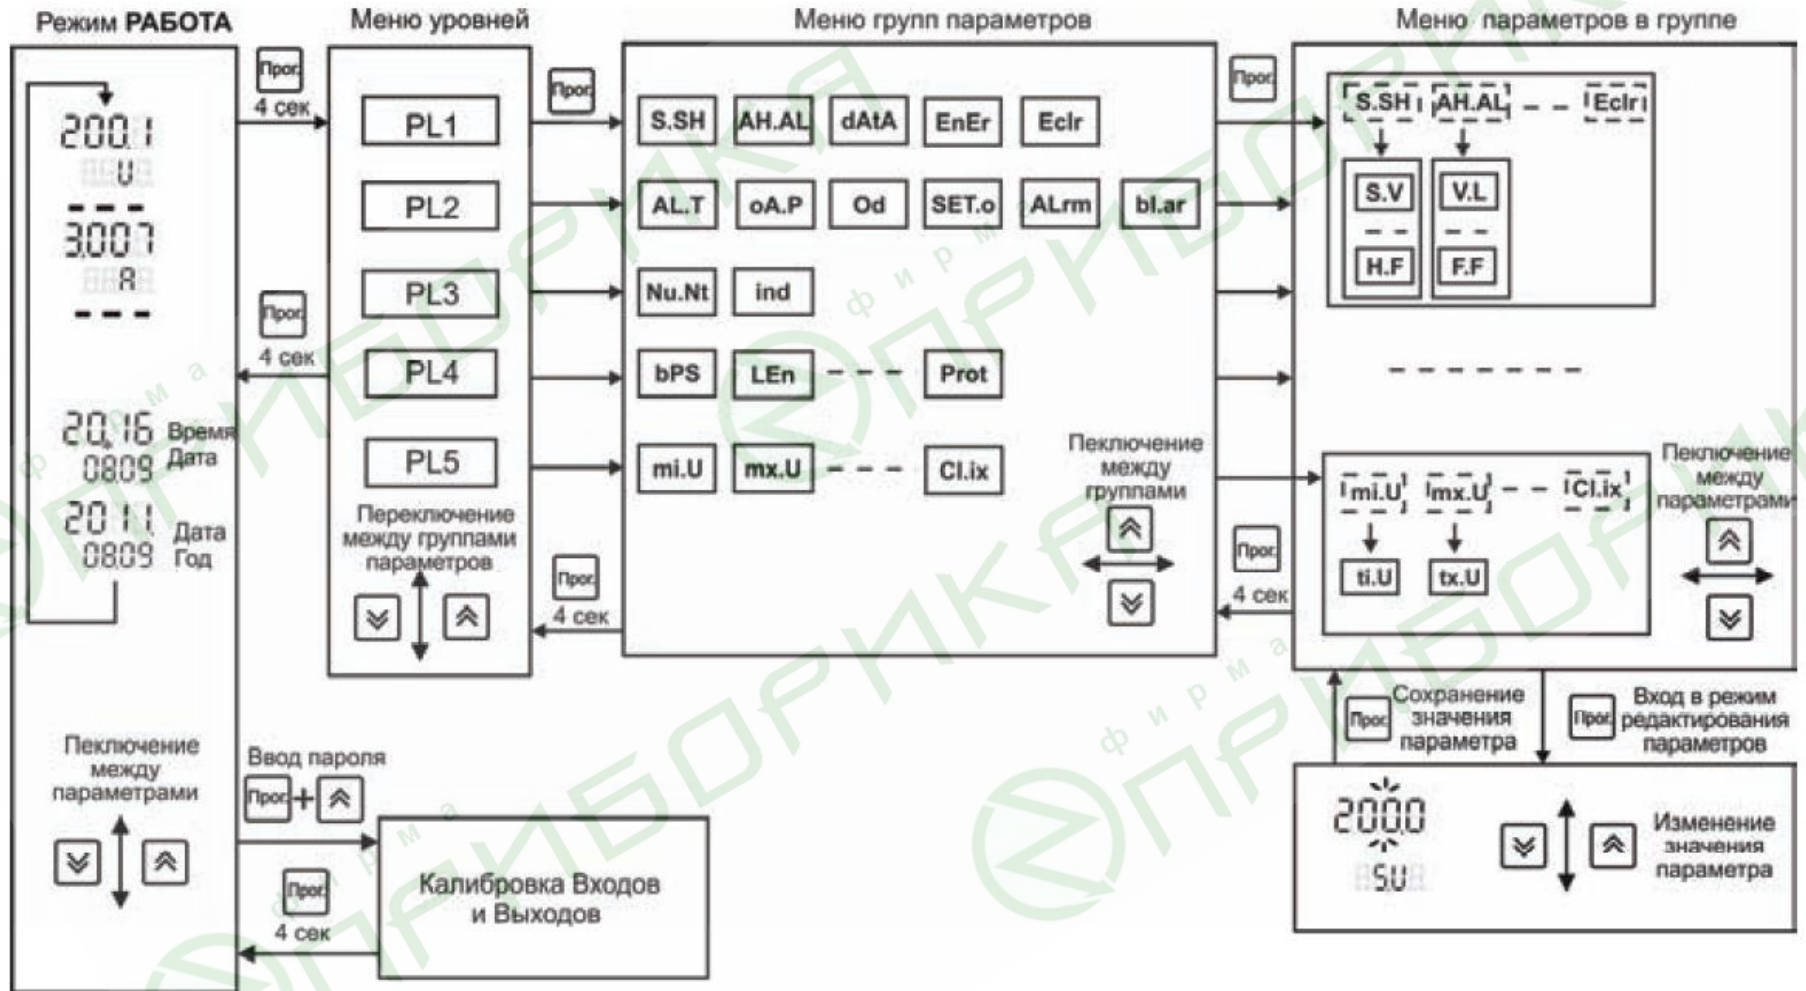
Режим РАБОТА

Меню уровней

Меню групп параметров

Меню параметров в группе

Прог
4 сек

200.1
U
300.7
A

Прог
4 сек

20.16 Время
0809 Дата
20.11 Дата
0809 Год

PL1
PL2
PL3
PL4
PL5

Переключение между группами параметров

Прог

S.SH AH.AL dAtA EnEr Eclr
AL.T oA.P Od SET.o ALrm bl.ar
Nu.Nt ind
bPS LEn Prot
mi.U mx.U Cl.ix

Прог
4 сек

Пеключение между группами

Прог

S.SH AH.AL Eclr
S.V V.L
H.F F.F

mi.U mx.U Cl.ix
ti.U tx.U

Прог
4 сек

Пеключение между параметрами

Пеключение между параметрами

Ввод пароля
Прог +

Калибровка Входов и Выходов

Прог
4 сек

Прог Сохранение значения параметра

Прог Вход в режим редактирования параметров

200.0
S.U

Изменение значения параметра

фирма ПРИБОРИКА